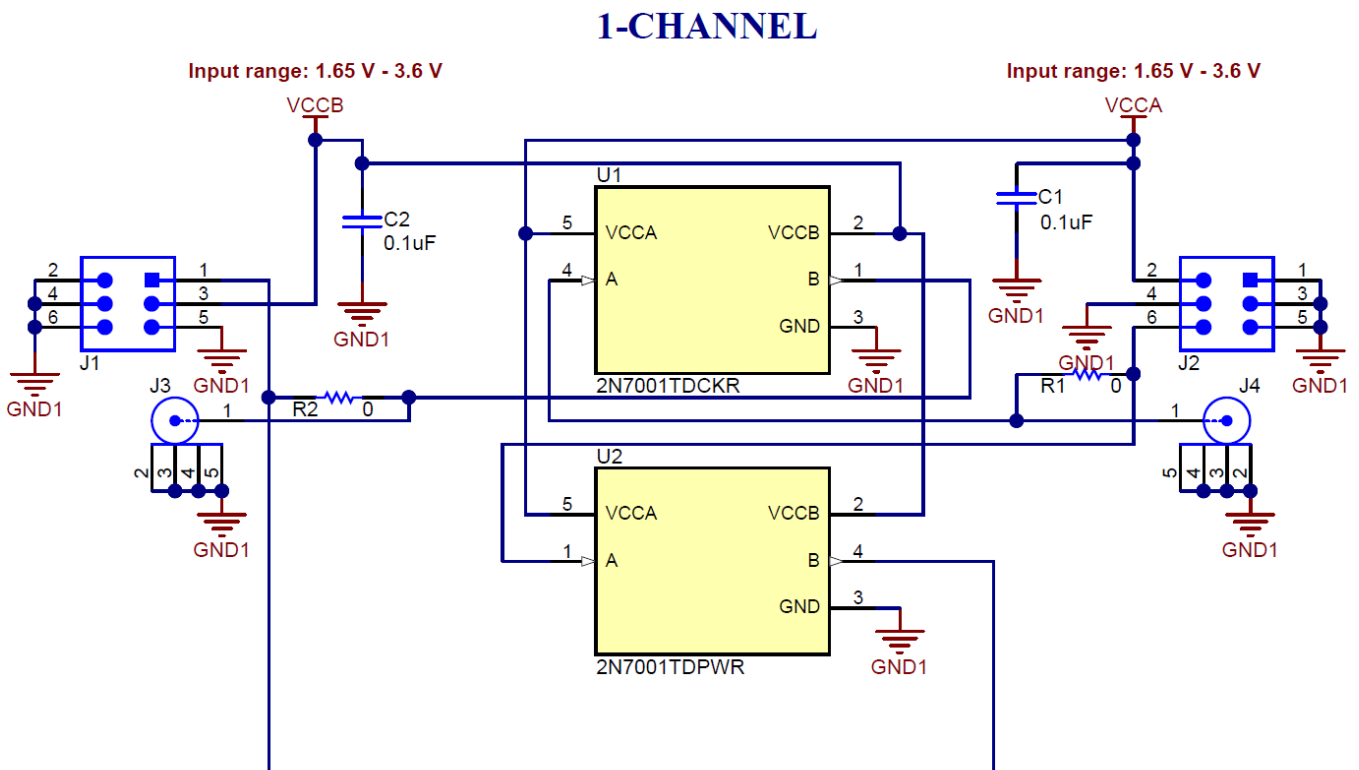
1-CHANNEL

Input range: 1.65 V - 3.6 V

Input range: 1.65 V - 3.6 V

VCCB

VCCA

C2
0.1uF

GND1

U1

5 VCCA

4 A

VCCB 2

B 1

GND 3

2N7001TDCKR

GND1

C1
0.1uF

GND1

2 1
4 3
6 5

J1

GND1

GND1

J3

1

R2 0

2 3 4 5

GND1

2 1
4 3
6 5

J2

GND1

GND1

R1 0

J4

1

5 4 3 2

GND1

U2

5 VCCA

1 A

VCCB 2

B 4

GND 3

2N7001TDPWR

GND1